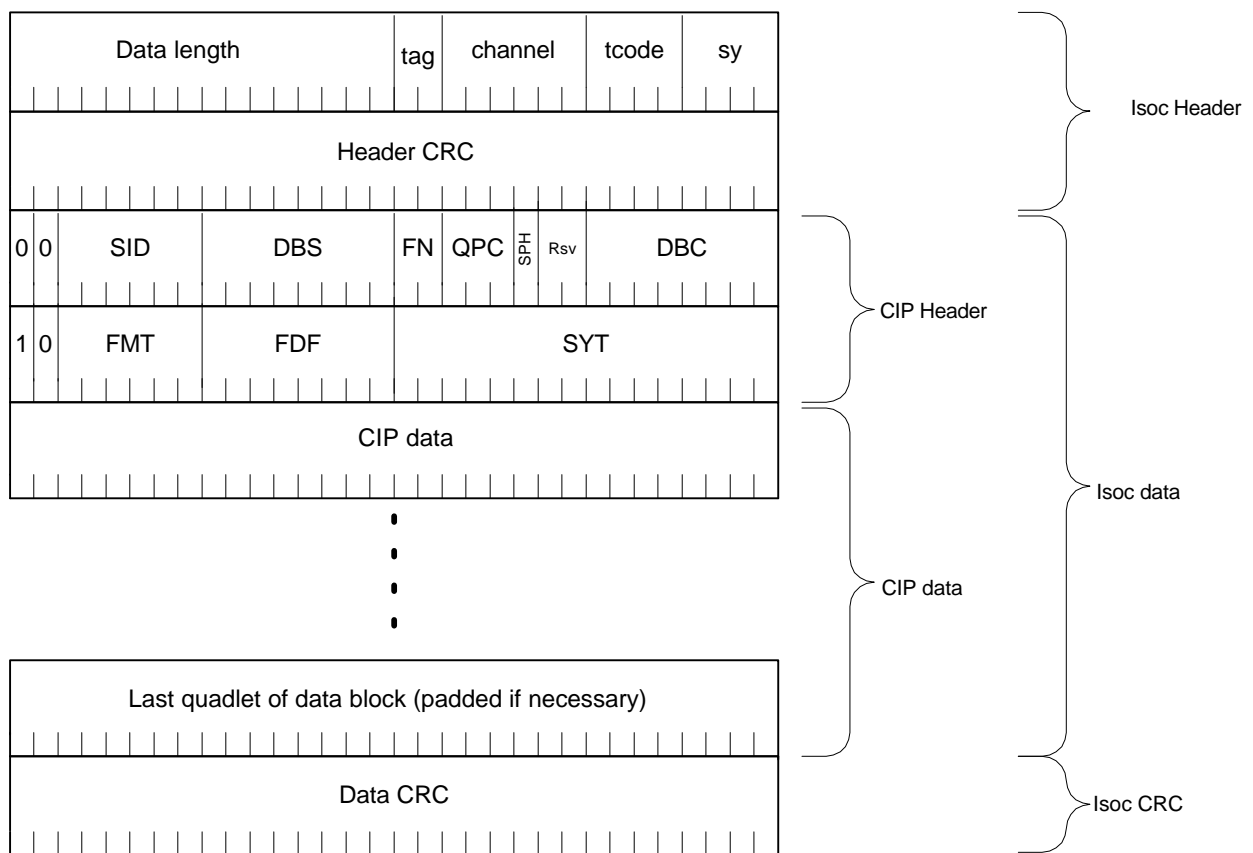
| Data length | tag | channel | tcode | sy |
|---|---|---|---|---|

Isoc Header

Header CRC

| 0 | 0 | SID | DBS | FN | QPC | SPH | Rsv | DBC |
|---|---|---|---|---|---|---|---|---|

| 1 | 0 | FMT | FDF | SYT |
|---|---|---|---|---|

CIP Header

CIP data

Isoc data

CIP data

Last quadlet of data block (padded if necessary)

Data CRC

Isoc CRC